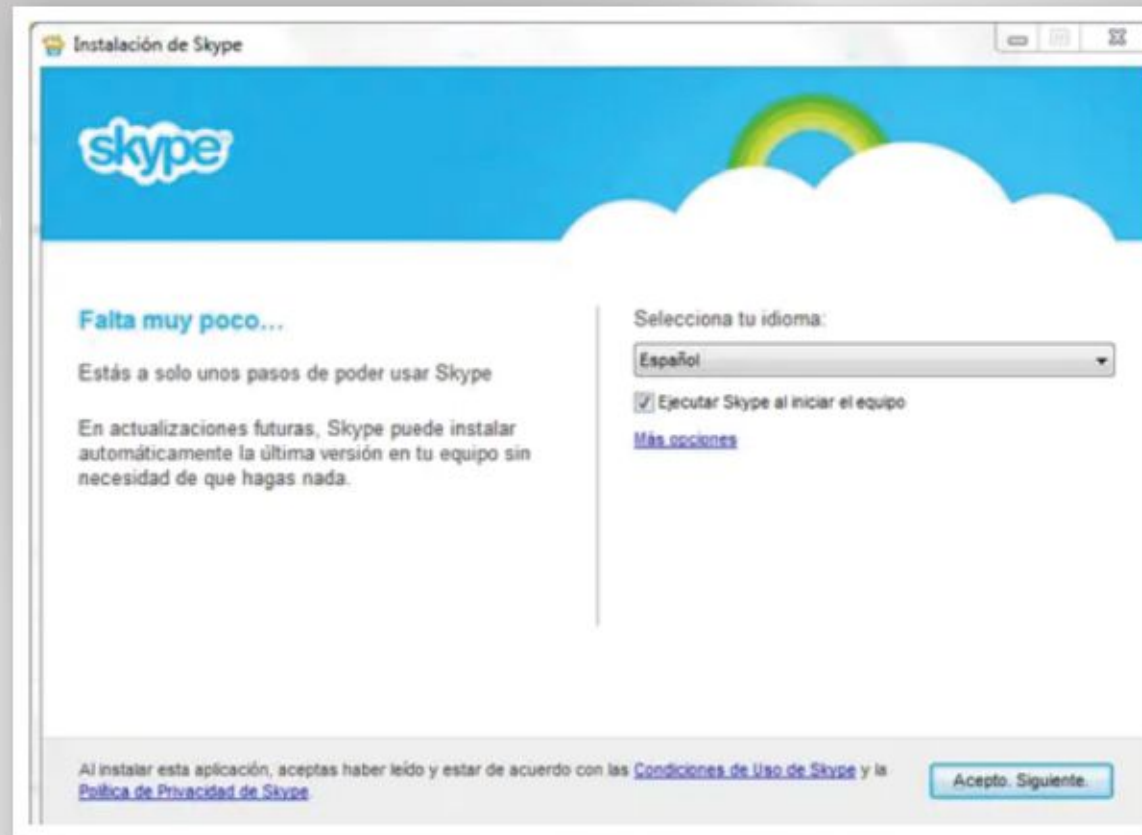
Instalación de Skype

skype

Falta muy poco...

Estás a solo unos pasos de poder usar Skype

En actualizaciones futuras, Skype puede instalar automáticamente la última versión en tu equipo sin necesidad de que hagas nada.

Selecciona tu idioma:

Español

Ejecutar Skype al iniciar el equipo

Más opciones

Al instalar esta aplicación, aceptas haber leído y estar de acuerdo con las Condiciones de Uso de Skype y la Política de Privacidad de Skype.

Acepto. Siguiente.